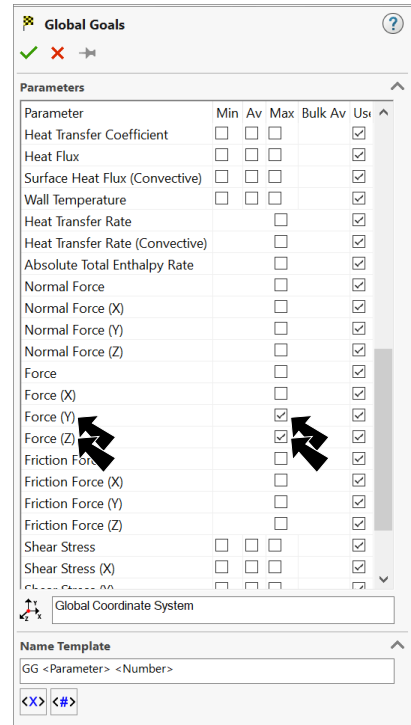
Global Goals

Parameters

| Parameter | Min | Av | Max | Bulk Av | Use |
|---|---|---|---|---|---|
| Heat Transfer Coefficient | ☐ | ☐ | ☐ | | ☑ |
| Heat Flux | ☐ | ☐ | ☐ | | ☑ |
| Surface Heat Flux (Convective) | ☐ | ☐ | ☐ | | ☑ |
| Wall Temperature | ☐ | ☐ | ☐ | | ☑ |
| Heat Transfer Rate | | | ☐ | | ☑ |
| Heat Transfer Rate (Convective) | | | ☐ | | ☑ |
| Absolute Total Enthalpy Rate | | | ☐ | | ☑ |
| Normal Force | | | ☐ | | ☑ |
| Normal Force (X) | | | ☐ | | ☑ |
| Normal Force (Y) | | | ☐ | | ☑ |
| Normal Force (Z) | | | ☐ | | ☑ |
| Force | | | ☐ | | ☑ |
| Force (X) | | | ☐ | | ☑ |
| Force (Y) | | | ☑ | | ☑ |
| Force (Z) | | | ☑ | | ☑ |
| Friction Force | | | ☐ | | ☑ |
| Friction Force (X) | | | ☐ | | ☑ |
| Friction Force (Y) | | | ☐ | | ☑ |
| Friction Force (Z) | | | ☐ | | ☑ |
| Shear Stress | ☐ | ☐ | ☐ | | ☑ |
| Shear Stress (X) | ☐ | ☐ | ☐ | | ☑ |
| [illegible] | | | | | |

Global Coordinate System

Name Template

GG <Parameter> <Number>

<X> <#>